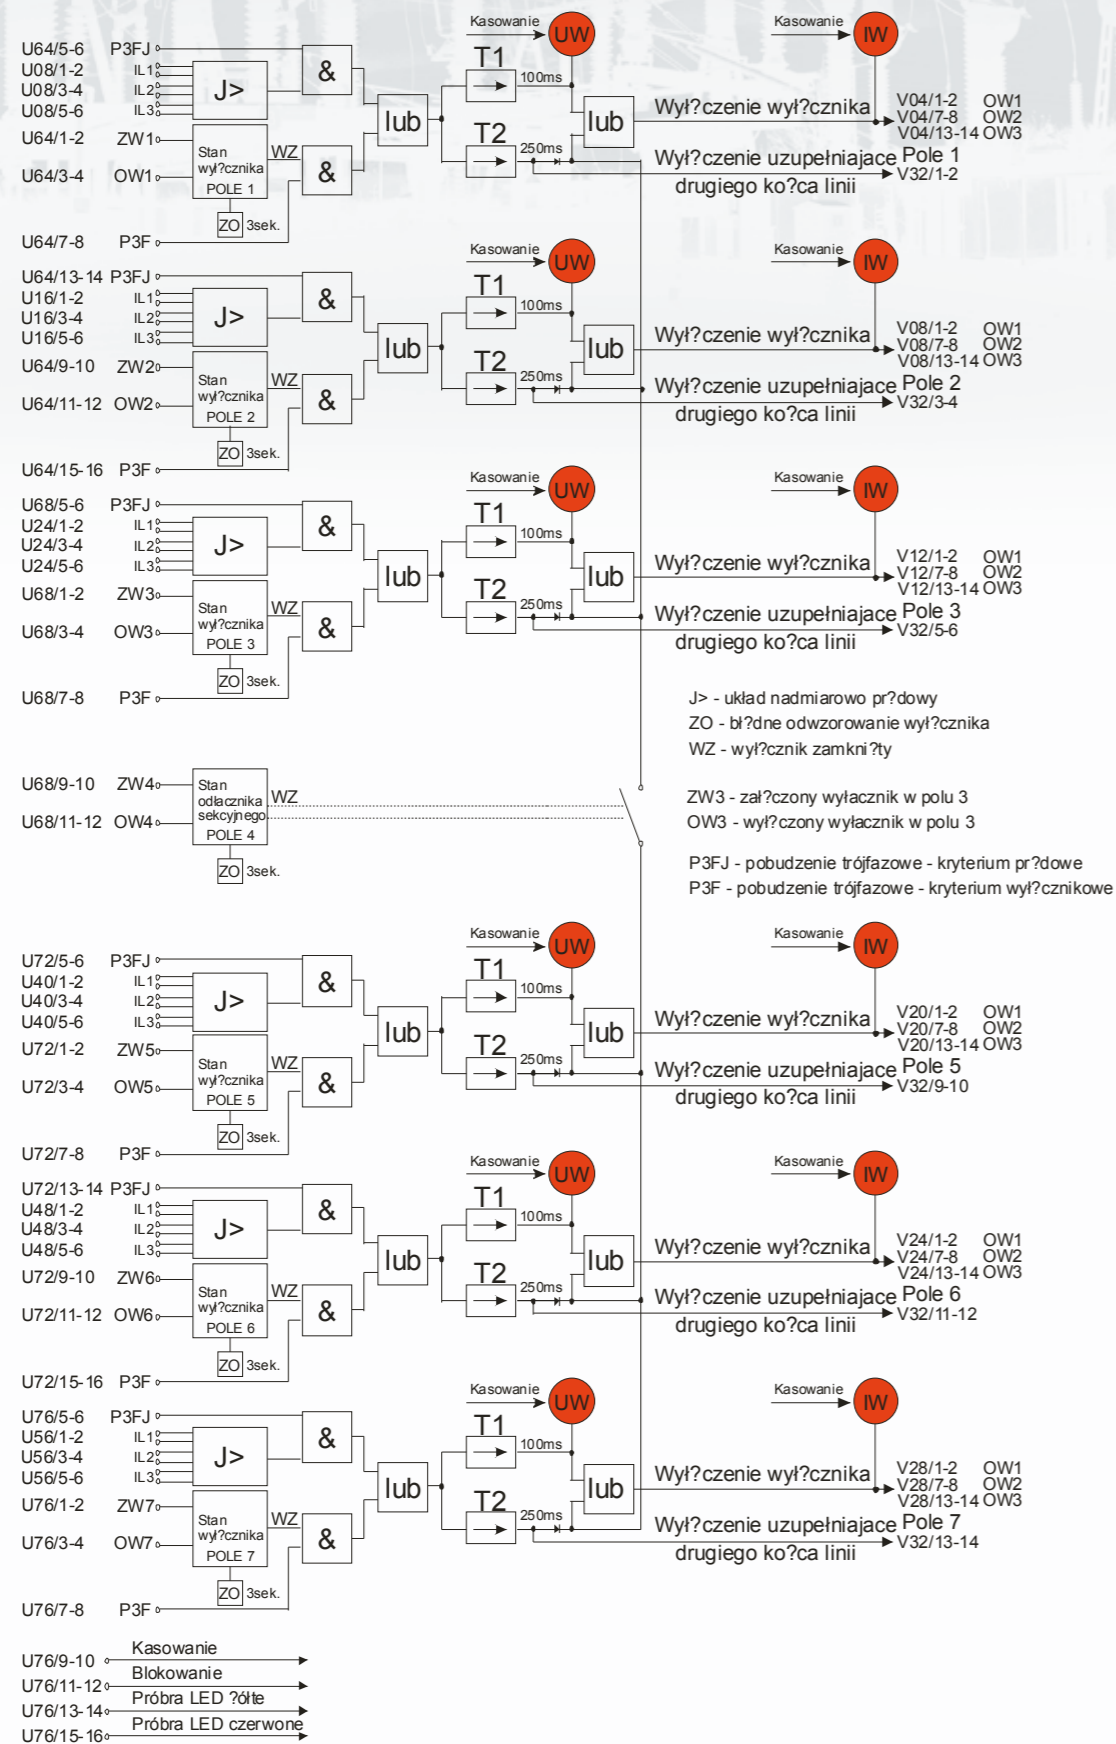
Kasowanie UW Kasowanie IW

U64/5-6 P3FJ
U08/1-2 IL1
U08/3-4 IL2
U08/5-6 IL3
J>
&
lub
T1
100ms
lub
U64/1-2 ZW1
U64/3-4 OW1
Stan wył?cznika POLE 1
WZ
&
T2
250ms
Wył?czenie wył?cznika
V04/1-2 OW1
V04/7-8 OW2
V04/13-14 OW3
Wył?czenie uzupełniajace Pole 1
drugiego ko?ca linii
V32/1-2
ZO 3sek.
U64/7-8 P3F

Kasowanie UW Kasowanie IW

U64/13-14 P3FJ
U16/1-2 IL1
U16/3-4 IL2
U16/5-6 IL3
J>
&
lub
T1
100ms
lub
U64/9-10 ZW2
U64/11-12 OW2
Stan wył?cznika POLE 2
WZ
&
T2
250ms
Wył?czenie wył?cznika
V08/1-2 OW1
V08/7-8 OW2
V08/13-14 OW3
Wył?czenie uzupełniajace Pole 2
drugiego ko?ca linii
V32/3-4
ZO 3sek.
U64/15-16 P3F

Kasowanie UW Kasowanie IW

U68/5-6 P3FJ
U24/1-2 IL1
U24/3-4 IL2
U24/5-6 IL3
J>
&
lub
T1
100ms
lub
U68/1-2 ZW3
U68/3-4 OW3
Stan wył?cznika POLE 3
WZ
&
T2
250ms
Wył?czenie wył?cznika
V12/1-2 OW1
V12/7-8 OW2
V12/13-14 OW3
Wył?czenie uzupełniajace Pole 3
drugiego ko?ca linii
V32/5-6
ZO 3sek.
U68/7-8 P3F

J> - układ nadmiarowo pr?dowy
ZO - bł?dne odwzorowanie wył?cznika
WZ - wył?cznik zamkni?ty

U68/9-10 ZW4
U68/11-12 OW4
Stan odłacznika sekcyjnego POLE 4
WZ
ZO 3sek.

ZW3 - zał?czony wyłacznik w polu 3
OW3 - wył?czony wyłacznik w polu 3

P3FJ - pobudzenie trójfazowe - kryterium pr?dowe
P3F - pobudzenie trójfazowe - kryterium wył?cznikowe

Kasowanie UW Kasowanie IW

U72/5-6 P3FJ
U40/1-2 IL1
U40/3-4 IL2
U40/5-6 IL3
J>
&
lub
T1
100ms
lub
U72/1-2 ZW5
U72/3-4 OW5
Stan wył?cznika POLE 5
WZ
&
T2
250ms
Wył?czenie wył?cznika
V20/1-2 OW1
V20/7-8 OW2
V20/13-14 OW3
Wył?czenie uzupełniajace Pole 5
drugiego ko?ca linii
V32/9-10
ZO 3sek.
U72/7-8 P3F

Kasowanie UW Kasowanie IW

U72/13-14 P3FJ
U48/1-2 IL1
U48/3-4 IL2
U48/5-6 IL3
J>
&
lub
T1
100ms
lub
U72/9-10 ZW6
U72/11-12 OW6
Stan wył?cznika POLE 6
WZ
&
T2
250ms
Wył?czenie wył?cznika
V24/1-2 OW1
V24/7-8 OW2
V24/13-14 OW3
Wył?czenie uzupełniajace Pole 6
drugiego ko?ca linii
V32/11-12
ZO 3sek.
U72/15-16 P3F

Kasowanie UW Kasowanie IW

U76/5-6 P3FJ
U56/1-2 IL1
U56/3-4 IL2
U56/5-6 IL3
J>
&
lub
T1
100ms
lub
U76/1-2 ZW7
U76/3-4 OW7
Stan wył?cznika POLE 7
WZ
&
T2
250ms
Wył?czenie wył?cznika
V28/1-2 OW1
V28/7-8 OW2
V28/13-14 OW3
Wył?czenie uzupełniajace Pole 7
drugiego ko?ca linii
V32/13-14
ZO 3sek.
U76/7-8 P3F

U76/9-10 Kasowanie
U76/11-12 Blokowanie
U76/13-14 Próbra LED ?ółte
U76/15-16 Próbra LED czerwone